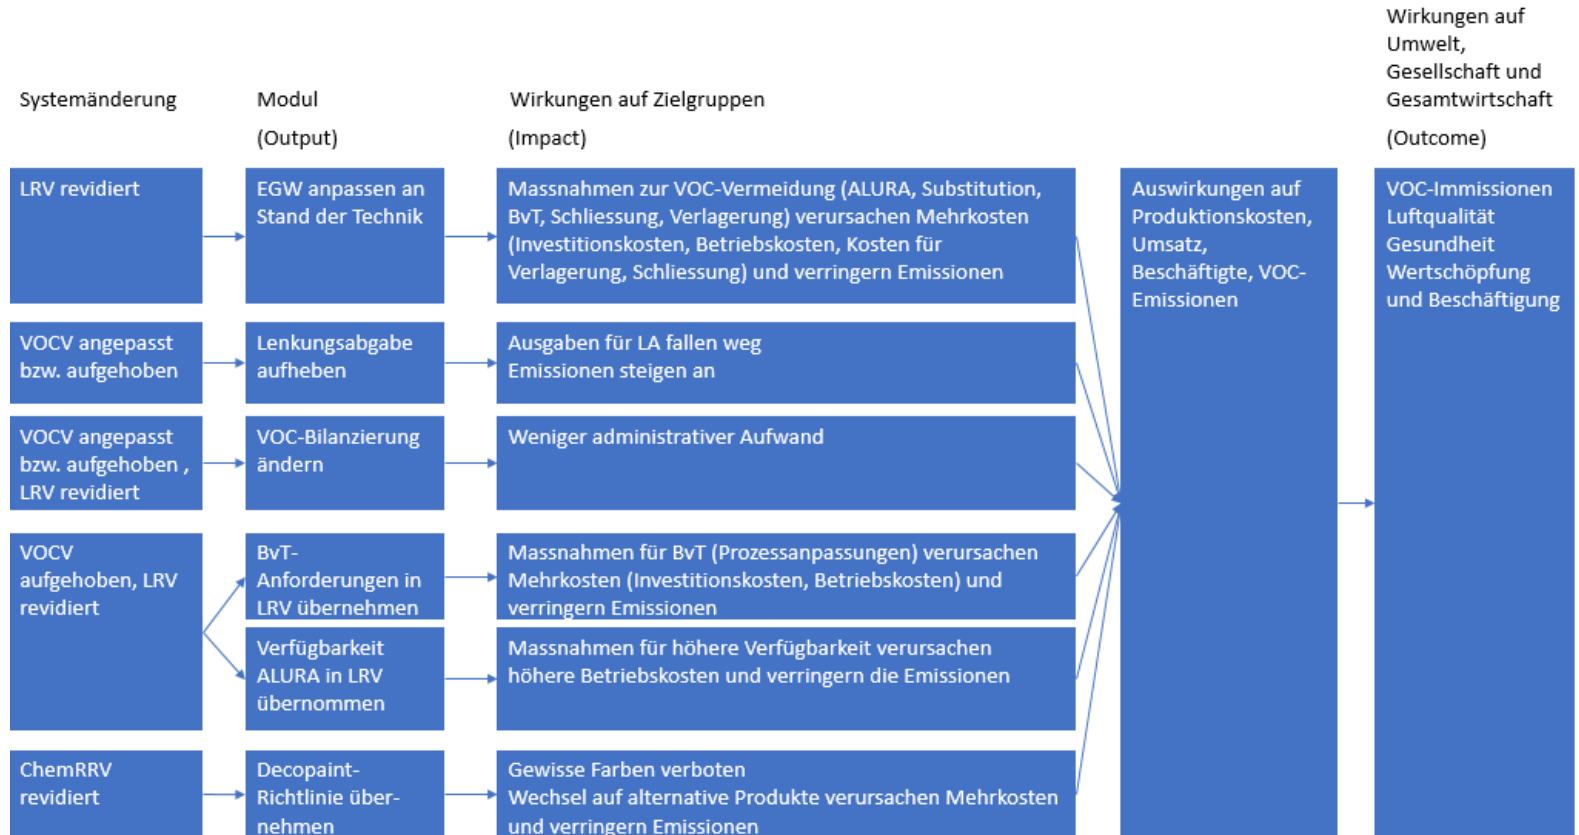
Systemänderung

Modul

(Output)

Wirkungen auf Zielgruppen

(Impact)

Wirkungen auf Umwelt, Gesellschaft und Gesamtwirtschaft

(Outcome)

LRV revidiert

EGW anpassen an Stand der Technik

Massnahmen zur VOC-Vermeidung (ALURA, Substitution, BvT, Schliessung, Verlagerung) verursachen Mehrkosten (Investitionskosten, Betriebskosten, Kosten für Verlagerung, Schliessung) und verringern Emissionen

Auswirkungen auf Produktionskosten, Umsatz, Beschäftigte, VOC-Emissionen

VOC-Immissionen Luftqualität Gesundheit Wertschöpfung und Beschäftigung

VOCV angepasst bzw. aufgehoben

Lenkungsabgabe aufheben

Ausgaben für LA fallen weg
Emissionen steigen an

VOCV angepasst bzw. aufgehoben , LRV revidiert

VOC-Bilanzierung ändern

Weniger administrativer Aufwand

VOCV aufgehoben, LRV revidiert

BvT-Anforderungen in LRV übernehmen

Massnahmen für BvT (Prozessanpassungen) verursachen Mehrkosten (Investitionskosten, Betriebskosten) und verringern Emissionen

Verfügbarkeit ALURA in LRV übernommen

Massnahmen für höhere Verfügbarkeit verursachen höhere Betriebskosten und verringern die Emissionen

ChemRRV revidiert

Decopaint-Richtlinie übernehmen

Gewisse Farben verboten
Wechsel auf alternative Produkte verursachen Mehrkosten und verringern Emissionen